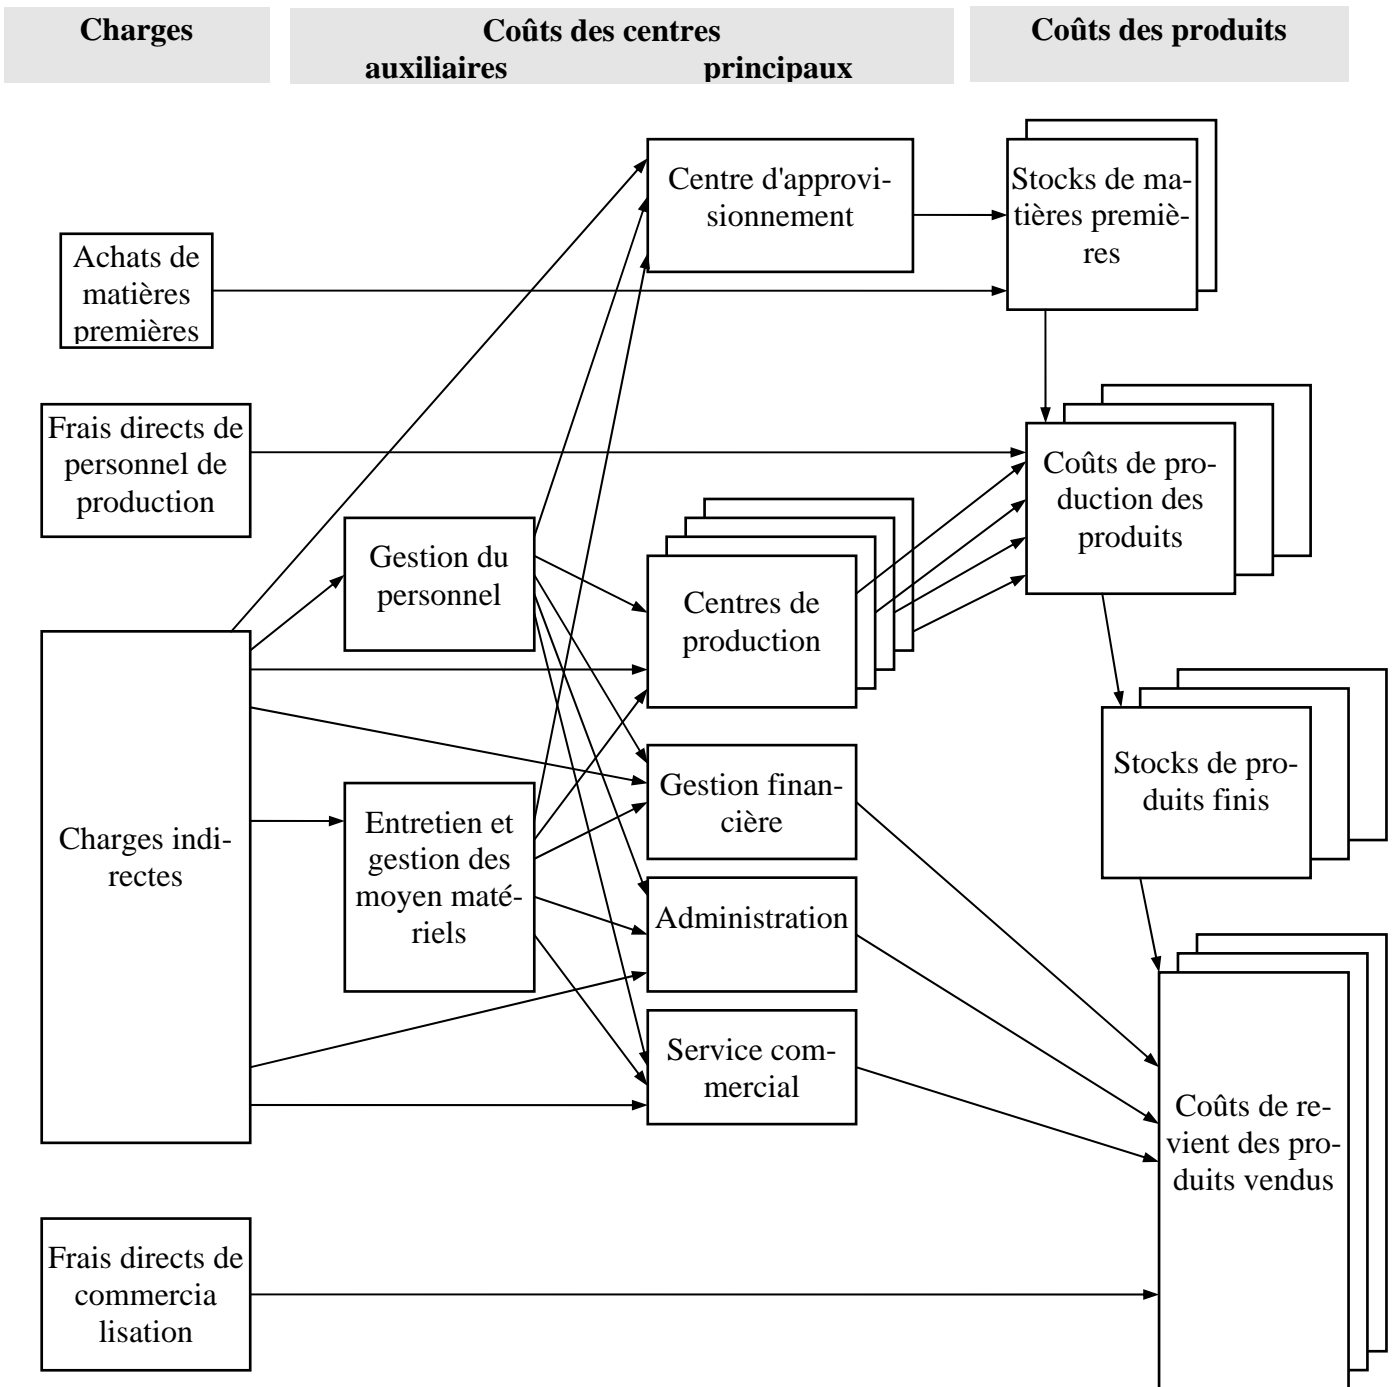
Charges

Coûts des centres
auxiliaires principaux

Coûts des produits

Centre d'approvisionnement

Stocks de matières premières

Achats de matières premières

Frais directs de personnel de production

Coûts de production des produits

Gestion du personnel

Centres de production

Gestion financière

Stocks de produits finis

Charges indirectes

Entretien et gestion des moyen matériels

Administration

Service commercial

Coûts de revient des produits vendus

Frais directs de commercia lisation